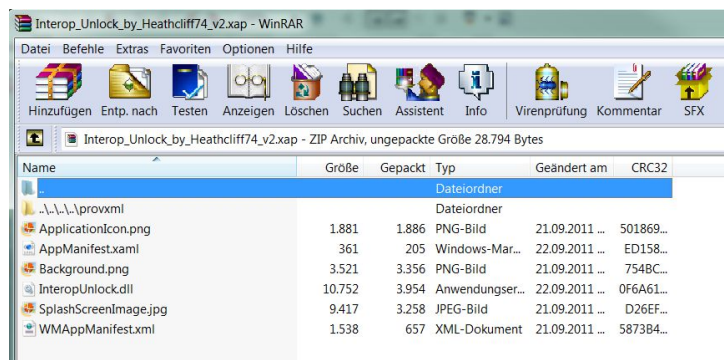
Interop_Unlock_by_Heathcliff74_v2.xap - WinRAR

Datei Befehle Extras Favoriten Optionen Hilfe

Hinzufügen Entp. nach Testen Anzeigen Löschen Suchen Assistent Info Virenprüfung Kommentar SFX

Interop_Unlock_by_Heathcliff74_v2.xap - ZIP Archiv, ungepackte Größe 28.794 Bytes

| Name | Größe | Gepackt | Typ | Geändert am | CRC32 |
|---|---|---|---|---|---|
| .. | | | Dateiordner | | |
| ..\..\..\provxml | | | Dateiordner | | |
| ApplicationIcon.png | 1.881 | 1.886 | PNG-Bild | 21.09.2011 ... | 501869... |
| AppManifest.xaml | 361 | 205 | Windows-Mar... | 22.09.2011 ... | ED158... |
| Background.png | 3.521 | 3.356 | PNG-Bild | 21.09.2011 ... | 754BC... |
| InteropUnlock.dll | 10.752 | 3.954 | Anwendungser... | 22.09.2011 ... | 0F6A61... |
| SplashScreenImage.jpg | 9.417 | 3.258 | JPEG-Bild | 21.09.2011 ... | D26EF... |
| WMAppManifest.xml | 1.538 | 657 | XML-Dokument | 21.09.2011 ... | 5873B4... |